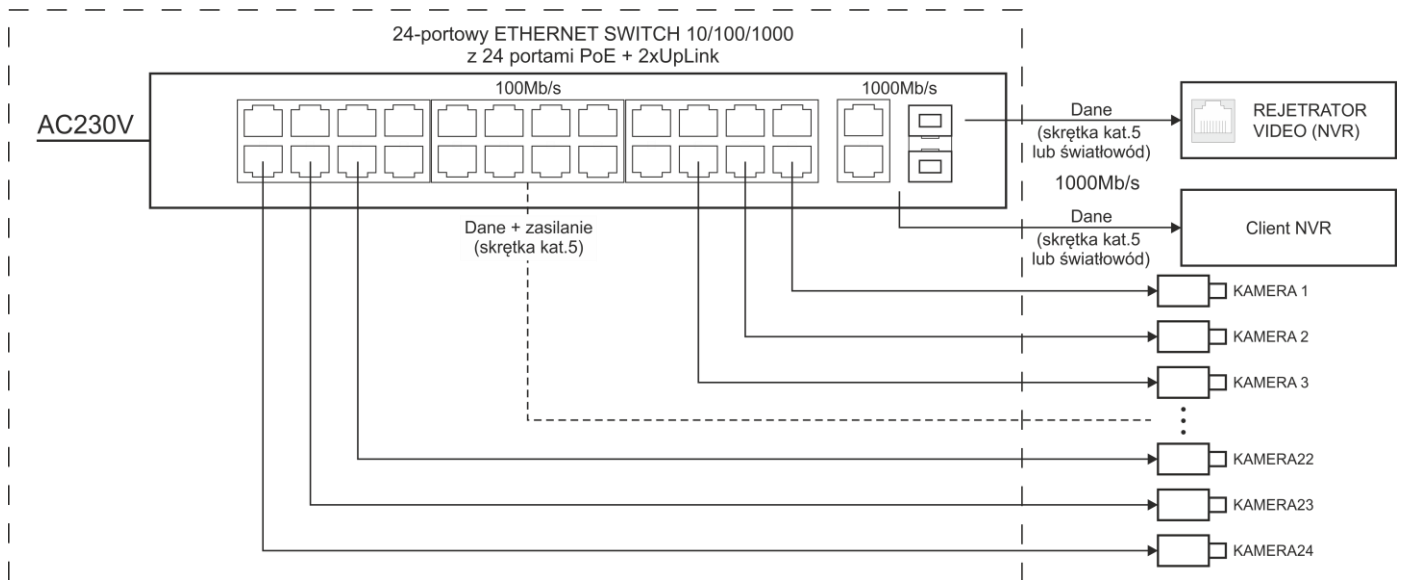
24-portowy ETHERNET SWITCH 10/100/1000
z 24 portami PoE + 2xUpLink

100Mb/s

1000Mb/s

AC230V

Dane
(skrętka kat.5
lub światłowód)

REJETRATOR
VIDEO (NVR)

1000Mb/s

Dane
(skrętka kat.5
lub światłowód)

Client NVR

Dane + zasilanie
(skrętka kat.5)

KAMERA 1

KAMERA 2

KAMERA 3

KAMERA22

KAMERA23

KAMERA24